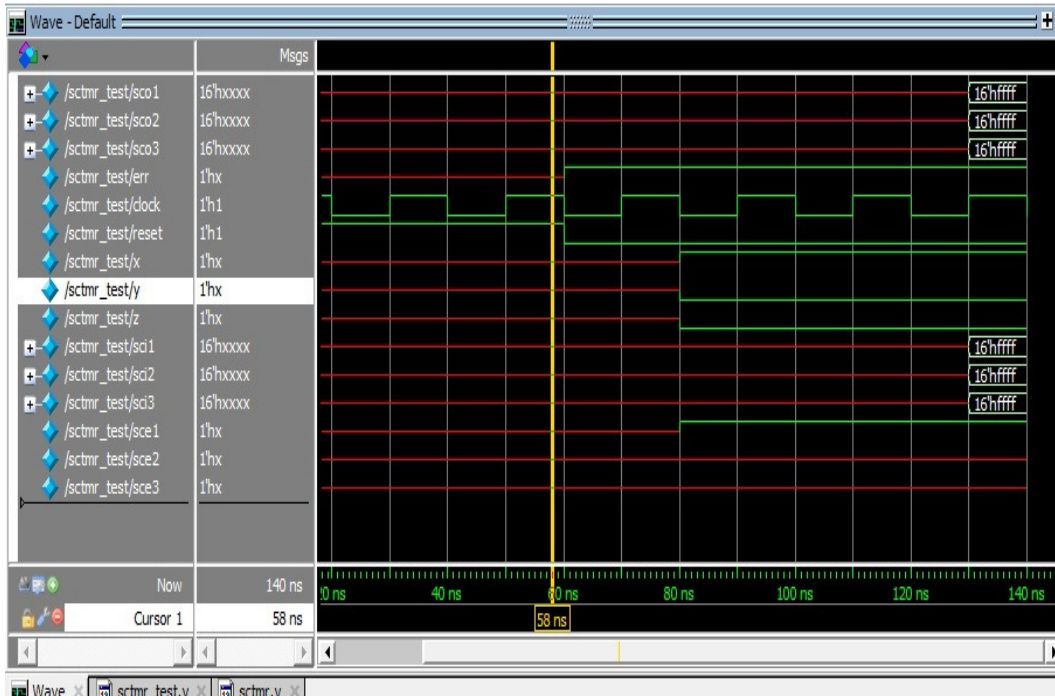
Wave - Default

Msgs

| | |
|---|---|
| /sctmr_test/sco1 | 16'hxxxx |
| /sctmr_test/sco2 | 16'hxxxx |
| /sctmr_test/sco3 | 16'hxxxx |
| /sctmr_test/err | 1'hx |
| /sctmr_test/clock | 1'h1 |
| /sctmr_test/reset | 1'h1 |
| /sctmr_test/x | 1'hx |
| /sctmr_test/y | 1'hx |
| /sctmr_test/z | 1'hx |
| /sctmr_test/sci1 | 16'hxxxx |
| /sctmr_test/sci2 | 16'hxxxx |
| /sctmr_test/sci3 | 16'hxxxx |
| /sctmr_test/sce1 | 1'hx |
| /sctmr_test/sce2 | 1'hx |
| /sctmr_test/sce3 | 1'hx |

16'hffff
16'hffff
16'hffff
16'hffff
16'hffff
16'hffff

Now 140 ns
Cursor 1 58 ns

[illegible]0 ns 40 ns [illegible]0 ns 80 ns 100 ns 120 ns 140 ns

58 ns

Wave sctmr_test.v sctmr.v